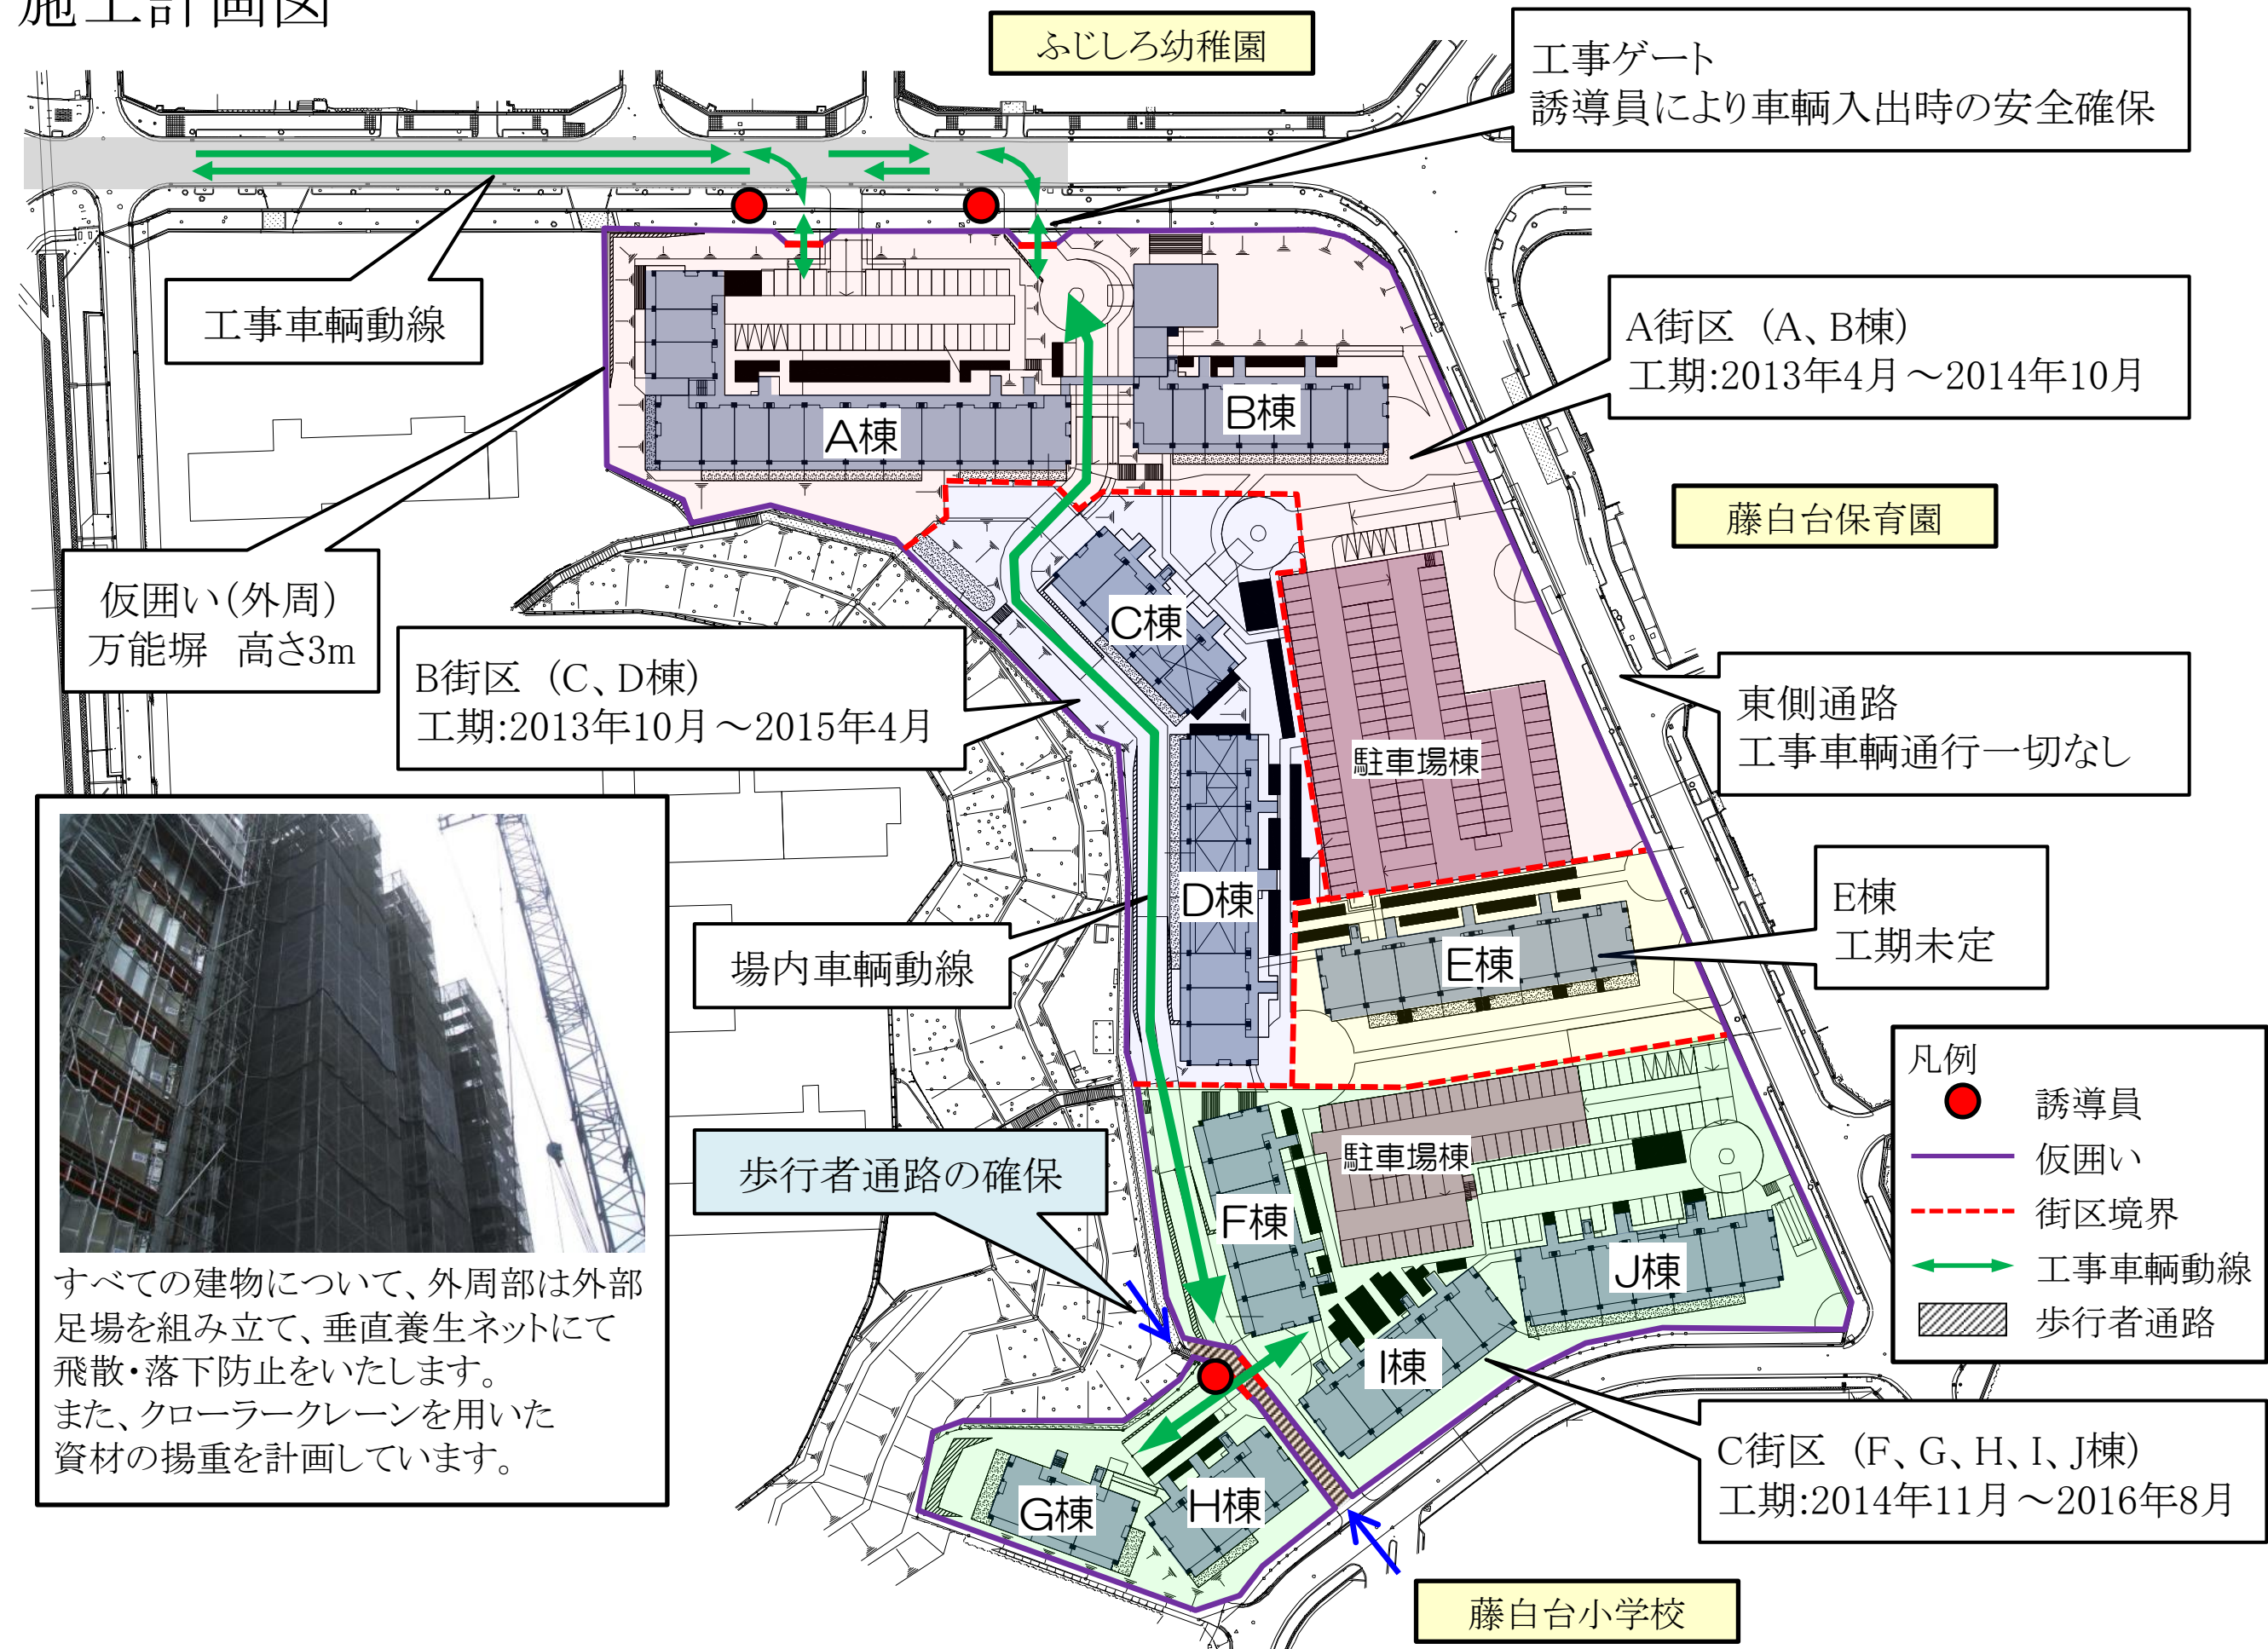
施工計画図

ふじしろ幼稚園

工事ゲート
誘導員により車輌入出時の安全確保

工事車輌動線

A街区（A、B棟）
工期:2013年4月～2014年10月

A棟

B棟

藤白台保育園

仮囲い（外周）
万能塀　高さ3m

C棟

B街区（C、D棟）
工期:2013年10月～2015年4月

駐車場棟

東側通路
工事車輌通行一切なし

D棟

E棟
工期未定

E棟

場内車輌動線

凡例
誘導員
仮囲い
街区境界
工事車輌動線
歩行者通路

駐車場棟

歩行者通路の確保

F棟

J棟

I棟

すべての建物について、外周部は外部足場を組み立て、垂直養生ネットにて飛散・落下防止をいたします。
また、クローラークレーンを用いた資材の揚重を計画しています。

C街区（F、G、H、I、J棟）
工期:2014年11月～2016年8月

G棟

H棟

藤白台小学校